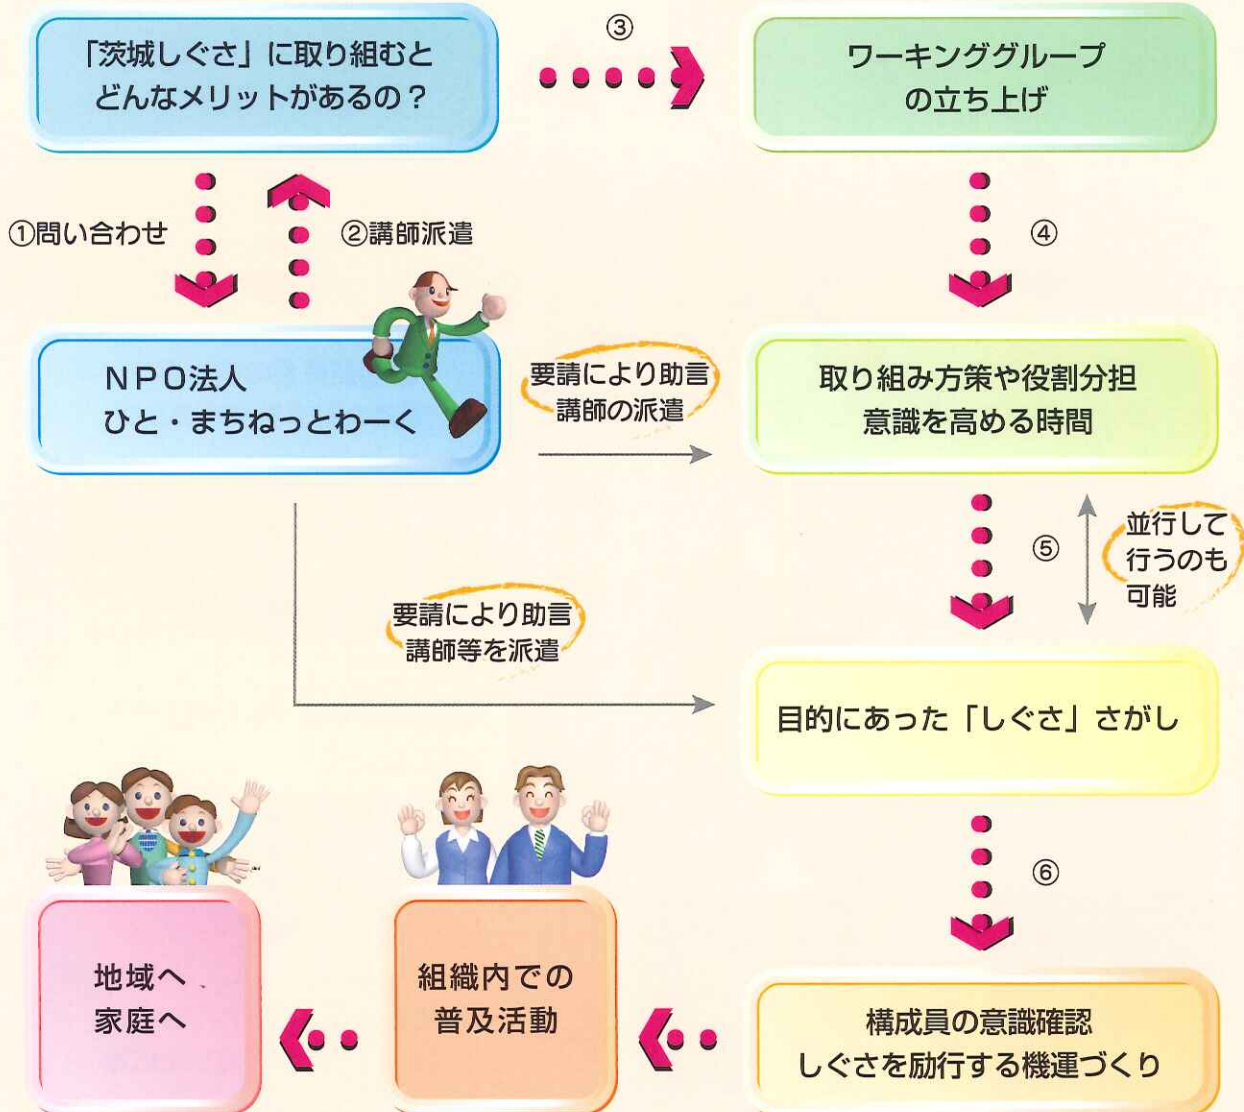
「茨城しぐさ」に取り組むと
どんなメリットがあるの？

③

ワーキンググループ
の立ち上げ

①問い合わせ

②講師派遣

④

NPO法人
ひと・まちねっとわーく

要請により助言
講師の派遣

取り組み方策や役割分担
意識を高める時間

⑤

並行して
行うのも
可能

要請により助言
講師等を派遣

目的にあった「しぐさ」さがし

⑥

地域へ
家庭へ

組織内での
普及活動

構成員の意識確認
しぐさを励行する機運づくり